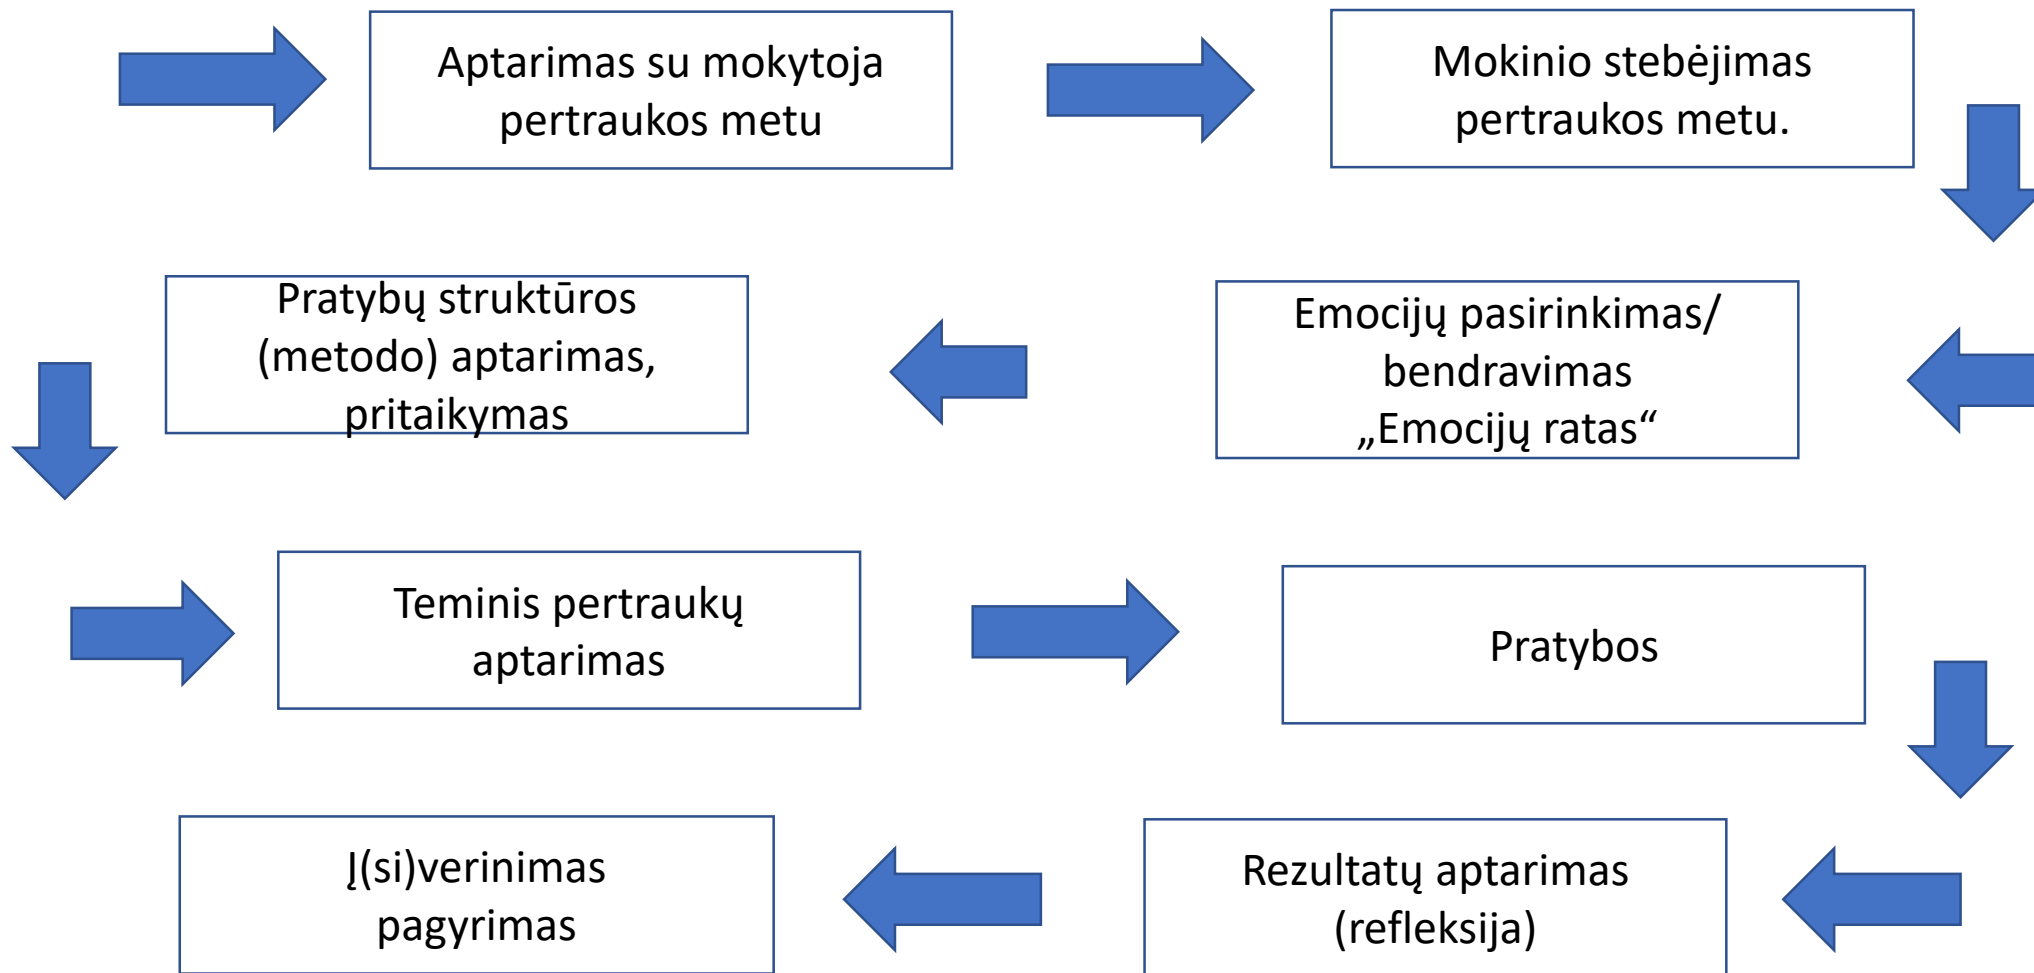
Aptarimas su mokytoja pertraukos metu

Mokinio stebėjimas pertraukos metu.

Emocijų pasirinkimas/ bendravimas „Emocijų ratas“

Pratybų struktūros (metodo) aptarimas, pritaikymas

Teminis pertraukų aptarimas

Pratybos

Rezultatų aptarimas (refleksija)

Į(si)verinimas pagyrimas